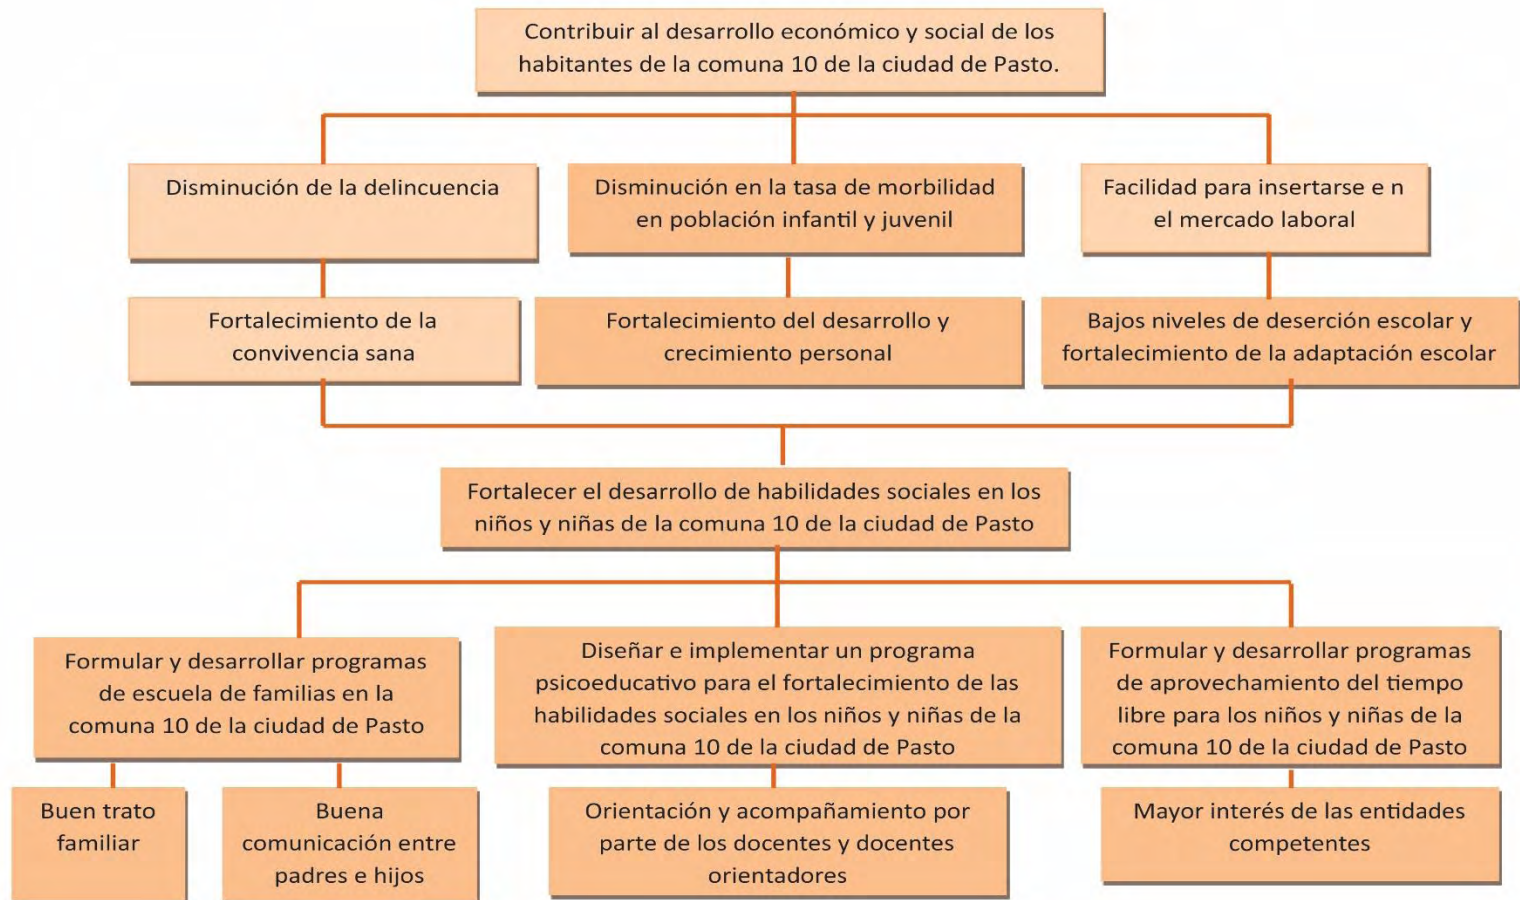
Contribuir al desarrollo económico y social de los habitantes de la comuna 10 de la ciudad de Pasto.

Disminución de la delincuencia

Disminución en la tasa de morbilidad en población infantil y juvenil

Facilidad para insertarse e n el mercado laboral

Fortalecimiento de la convivencia sana

Fortalecimiento del desarrollo y crecimiento personal

Bajos niveles de deserción escolar y fortalecimiento de la adaptación escolar

Fortalecer el desarrollo de habilidades sociales en los niños y niñas de la comuna 10 de la ciudad de Pasto

Formular y desarrollar programas de escuela de familias en la comuna 10 de la ciudad de Pasto

Diseñar e implementar un programa psicoeducativo para el fortalecimiento de las habilidades sociales en los niños y niñas de la comuna 10 de la ciudad de Pasto

Formular y desarrollar programas de aprovechamiento del tiempo libre para los niños y niñas de la comuna 10 de la ciudad de Pasto

Buen trato familiar

Buena comunicación entre padres e hijos

Orientación y acompañamiento por parte de los docentes y docentes orientadores

Mayor interés de las entidades competentes